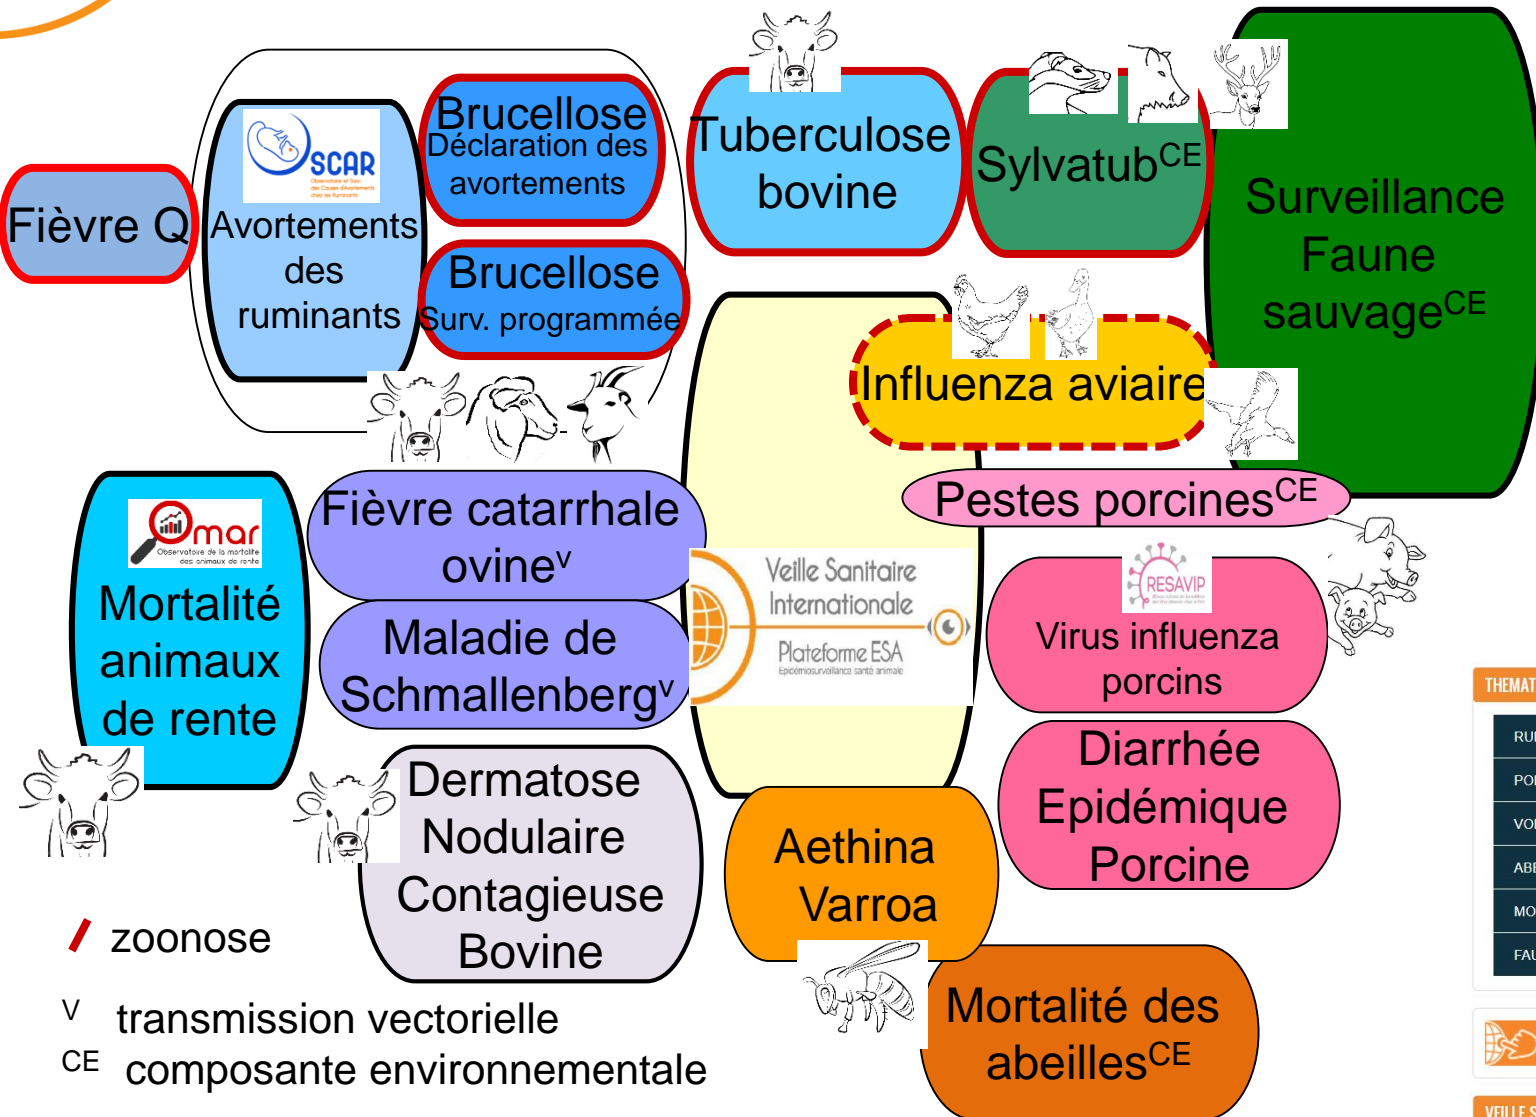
Fièvre Q

SCAR
Observatoire et Suivi des Causes d'Avortements chez les Ruminants

Avortements des ruminants

Brucellose
Déclaration des avortements

Brucellose
Surv. programmée

Tuberculose bovine

Sylvatub$^{CE}$

Surveillance Faune sauvage$^{CE}$

Influenza aviaire

Pestes porcines$^{CE}$

Omar
Observatoire de la mortalité des animaux de rente

Mortalité animaux de rente

Fièvre catarrhale ovine$^{V}$

Maladie de Schmallenberg$^{V}$

Veille Sanitaire Internationale
Plateforme ESA
Epidémiosurveillance santé animale

RESAVIP

Virus influenza porcins

Diarrhée Epidémique Porcine

Dermatose Nodulaire Contagieuse Bovine

Aethina Varroa

Mortalité des abeilles$^{CE}$

zoonose

V transmission vectorielle
CE composante environnementale

THEMAT
RU
PO
VO
AB
MO
FAU
VEILLE